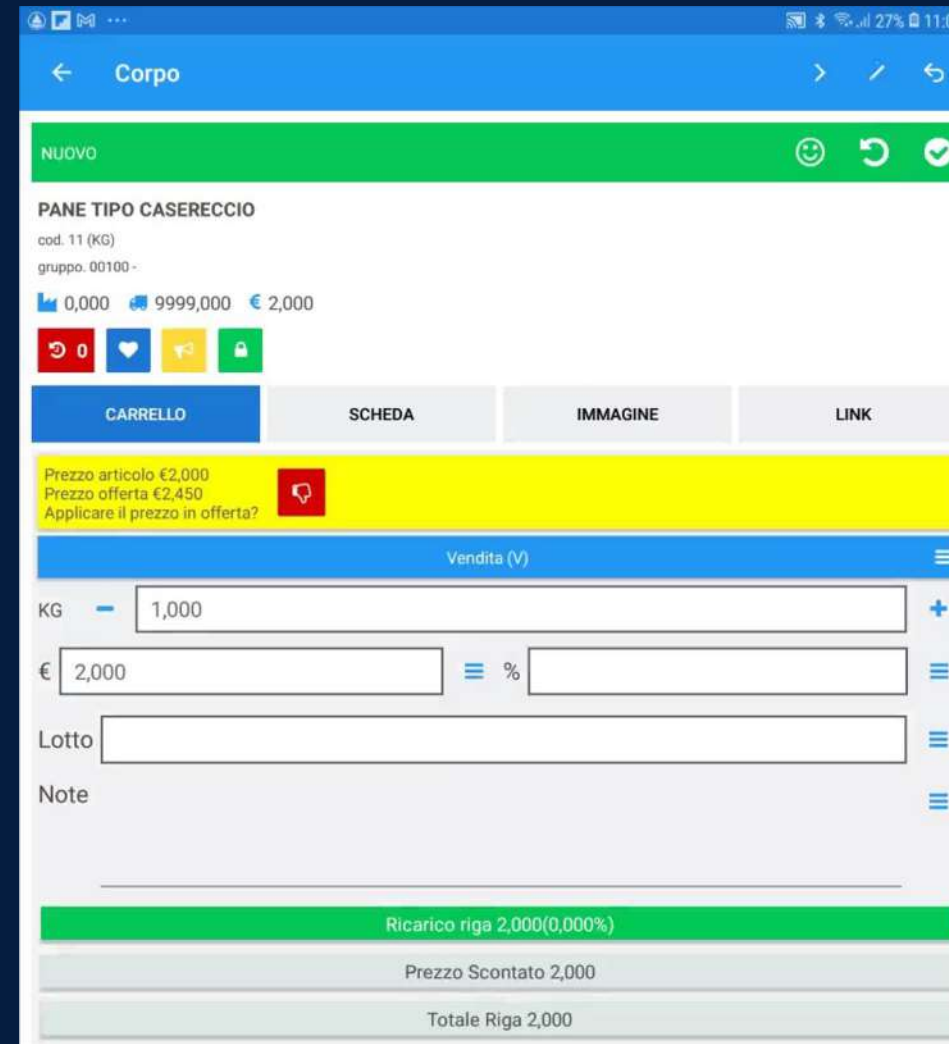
27% 11:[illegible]

Corpo

NUOVO

PANE TIPO CASERECCIO
cod. 11 (KG)
gruppo. 00100 -

0,000 9999,000 € 2,000

0

CARRELLO | SCHEDA | IMMAGINE | LINK

Prezzo articolo €2,000
Prezzo offerta €2,450
Applicare il prezzo in offerta?

Vendita (V)

KG 1,000

€ 2,000 %

Lotto

Note

Ricarico riga 2,000(0,000%)

Prezzo Scontato 2,000

Totale Riga 2,000